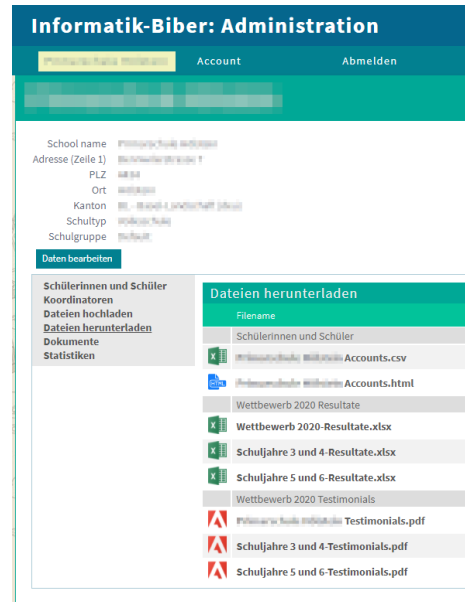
Informatik-Biber: Administration

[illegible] Account Abmelden

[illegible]

School name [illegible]
Adresse (Zeile 1) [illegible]
PLZ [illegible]
Ort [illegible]
Kanton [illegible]
Schultyp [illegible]
Schulgruppe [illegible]

Daten bearbeiten

Schülerinnen und Schüler
Koordinatoren
Dateien hochladen
Dateien herunterladen
Dokumente
Statistiken

Dateien herunterladen

Filename

Schülerinnen und Schüler
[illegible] Accounts.csv
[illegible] Accounts.html
Wettbewerb 2020 Resultate
Wettbewerb 2020-Resultate.xlsx
Schuljahre 3 und 4-Resultate.xlsx
Schuljahre 5 und 6-Resultate.xlsx
Wettbewerb 2020 Testimonials
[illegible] Testimonials.pdf
Schuljahre 3 und 4-Testimonials.pdf
Schuljahre 5 und 6-Testimonials.pdf